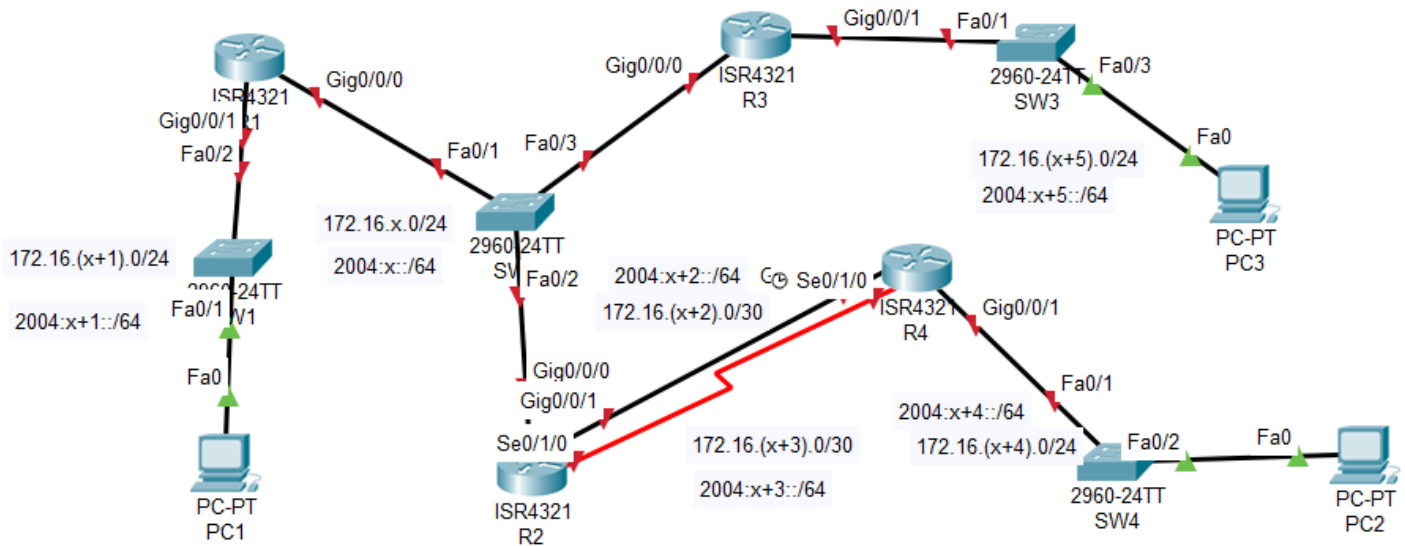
ISR4321
R1
Gig0/0/0
Gig0/0/1
Fa0/2
172.16.(x+1).0/24
2960-24TT
SW1
Fa0/1
2004:x+1::/64
Fa0
PC-PT
PC1
Fa0/1
172.16.x.0/24
2004:x::/64
2960-24TT
SW
Fa0/3
Fa0/2
Gig0/0/0
ISR4321
R3
Gig0/0/1
Fa0/1
2960-24TT
SW3
Fa0/3
172.16.(x+5).0/24
2004:x+5::/64
Fa0
PC-PT
PC3
2004:x+2::/64
172.16.(x+2).0/30
Se0/1/0
ISR4321
R4
Gig0/0/1
Gig0/0/0
Gig0/0/1
Se0/1/0
ISR4321
R2
172.16.(x+3).0/30
2004:x+3::/64
2004:x+4::/64
172.16.(x+4).0/24
Fa0/1
Fa0/2
2960-24TT
SW4
Fa0
PC-PT
PC2